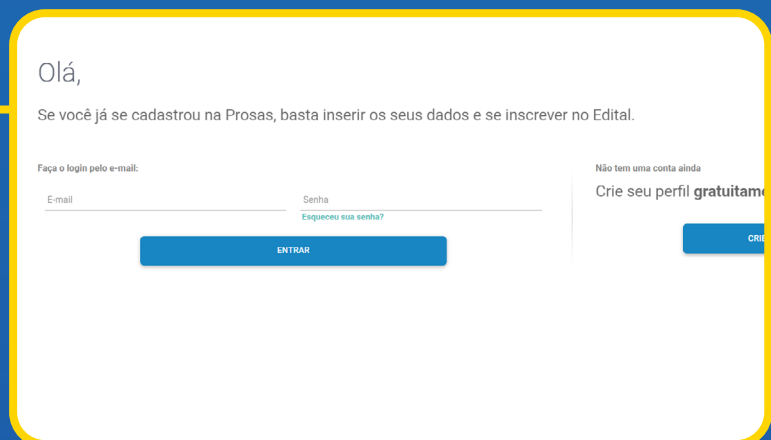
Olá,

Se você já se cadastrou na Prosas, basta inserir os seus dados e se inscrever no Edital.

Faça o login pelo e-mail:

E-mail

Senha

Esqueceu sua senha?

ENTRAR

Não tem uma conta ainda

Crie seu perfil **gratuitam**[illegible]

CRI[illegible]